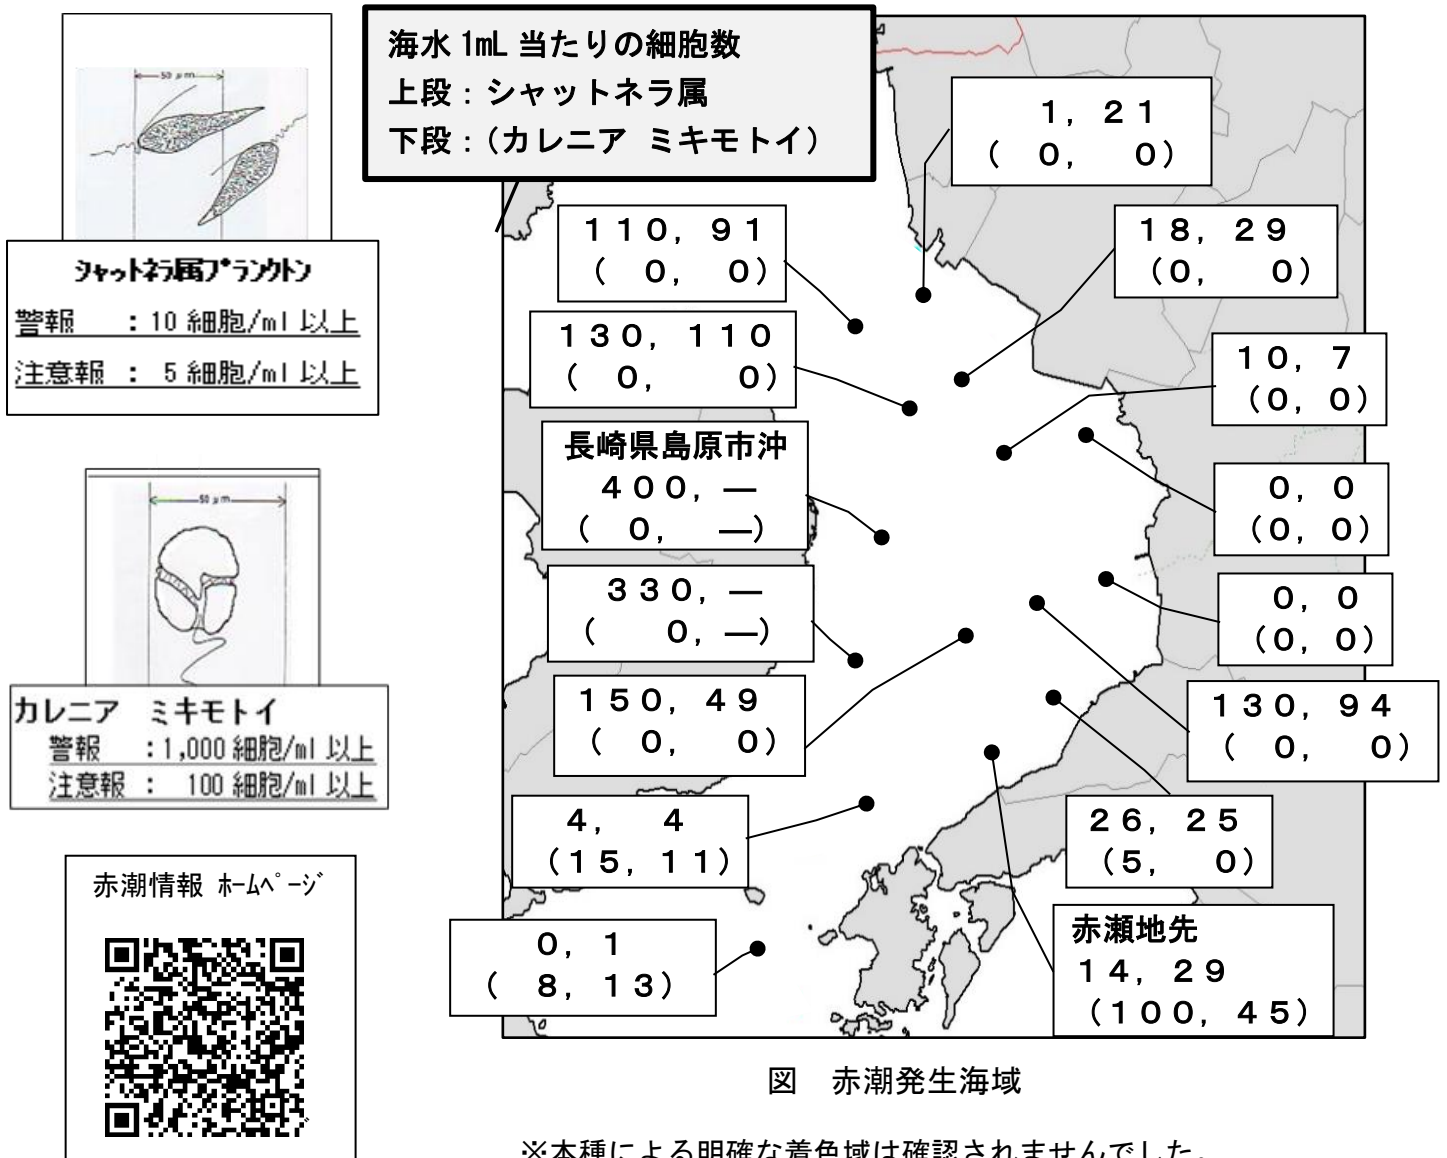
50 μm

ｼｬｯﾄﾈﾗ属ﾌﾟﾗﾝｸﾄﾝ

警報　：10 細胞/ml 以上

注意報　：　5 細胞/ml 以上

50 μm

カレニア　ミキモトイ

警報　：1,000 細胞/ml 以上

注意報　：　100 細胞/ml 以上

赤潮情報 ﾎｰﾑﾍﾟｰｼﾞ

海水 1mL 当たりの細胞数
上段：シャットネラ属
下段：(カレニア　ミキモトイ)

1，21
(　0，　0)

110，91
(　0，　0)

18，29
(0，　0)

130，110
(　0，　0)

10，7
(0，0)

長崎県島原市沖
400，—
(　0，　—)

0，0
(0，0)

330，—
(　0，—)

0，0
(0，0)

150，49
(　0，　0)

130，94
(　0，　0)

4，　4
(15，11)

26，25
(5，　0)

0，1
(　8，13)

赤瀬地先
14，29
(100，45)

図　赤潮発生海域

※本種による明確な着色域は確認されませんでした。